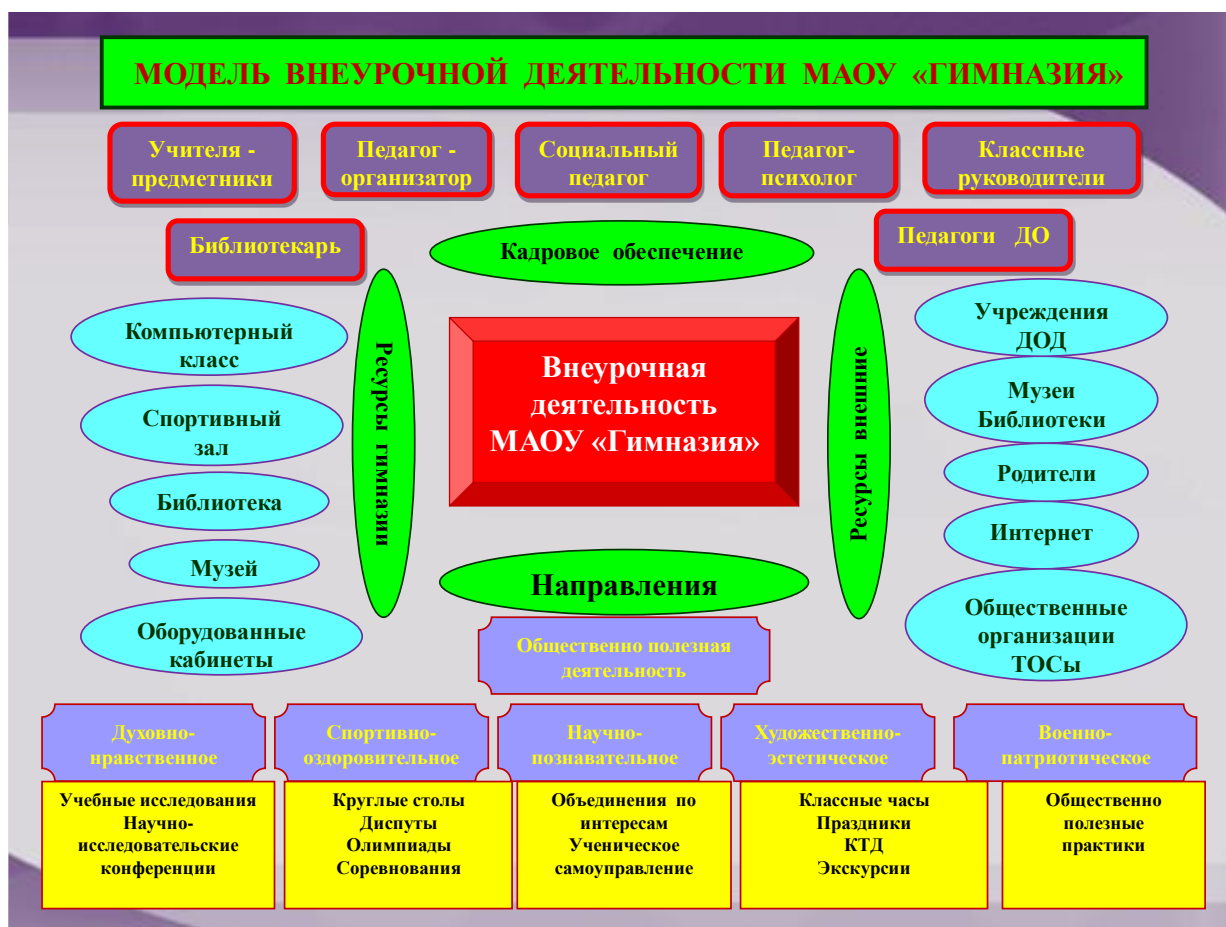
МОДЕЛЬ ВНЕУРОЧНОЙ ДЕЯТЕЛЬНОСТИ МАОУ «ГИМНАЗИЯ»

Учителя - предметники

Педагог - организатор

Социальный педагог

Педагог-психолог

Классные руководители

Библиотекарь

Кадровое обеспечение

Педагоги ДО

Компьютерный класс

Спортивный зал

Библиотека

Музей

Оборудованные кабинеты

Ресурсы гимназии

Внеурочная деятельность МАОУ «Гимназия»

Ресурсы внешние

Учреждения ДОД

Музеи Библиотеки

Родители

Интернет

Общественные организации ТОСы

Направления

Общественно полезная деятельность

Духовно-нравственное

Спортивно-оздоровительное

Научно-познавательное

Художественно-эстетическое

Военно-патриотическое

Учебные исследования Научно-исследовательские конференции

Круглые столы Диспуты Олимпиады Соревнования

Объединения по интересам Ученическое самоуправление

Классные часы Праздники КТД Экскурсии

Общественно полезные практики